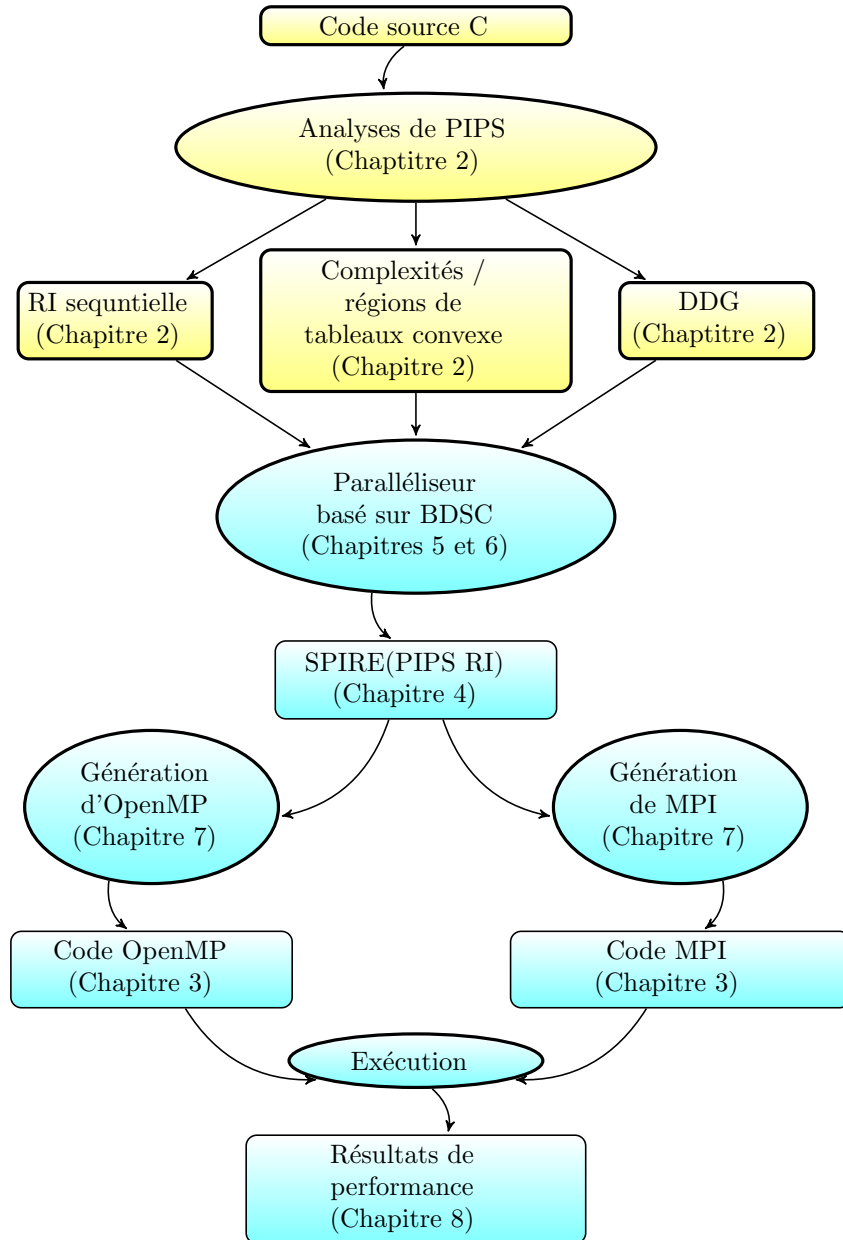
Code source C

Analyses de PIPS
(Chaptitre 2)

RI sequntielle
(Chapitre 2)

Complexités /
régions de
tableaux convexe
(Chapitre 2)

DDG
(Chaptitre 2)

Paralléliseur
basé sur BDSC
(Chapitres 5 et 6)

SPIRE(PIPS RI)
(Chapitre 4)

Génération
d'OpenMP
(Chapitre 7)

Génération
de MPI
(Chapitre 7)

Code OpenMP
(Chapitre 3)

Code MPI
(Chapitre 3)

Exécution

Résultats de
performance
(Chapitre 8)